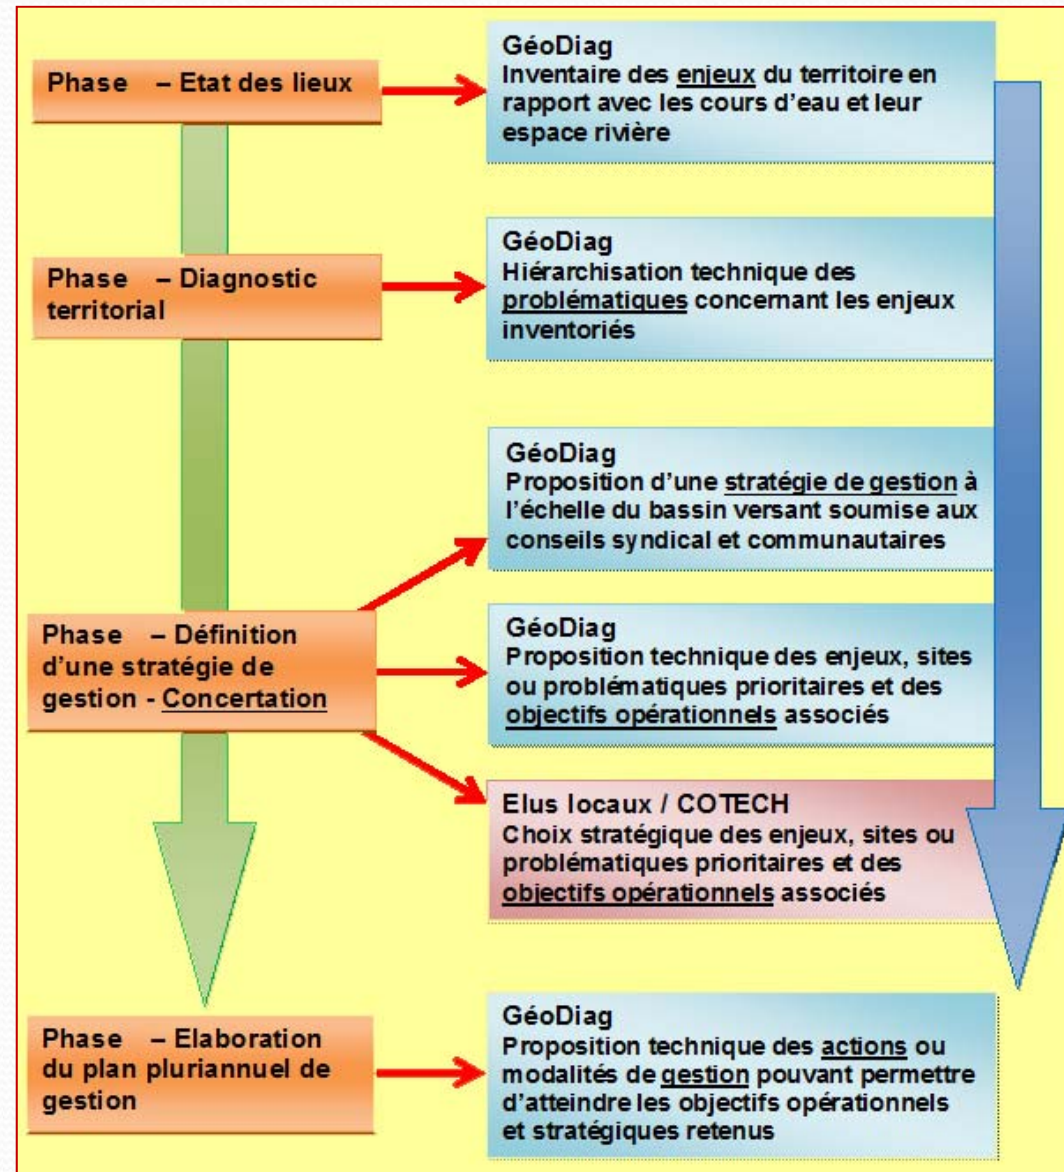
Phase – Etat des lieux

GéoDiag
Inventaire des enjeux du territoire en rapport avec les cours d'eau et leur espace rivière

Phase – Diagnostic territorial

GéoDiag
Hiérarchisation technique des problématiques concernant les enjeux inventoriés

GéoDiag
Proposition d'une stratégie de gestion à l'échelle du bassin versant soumise aux conseils syndical et communautaires

Phase – Définition d'une stratégie de gestion - Concertation

GéoDiag
Proposition technique des enjeux, sites ou problématiques prioritaires et des objectifs opérationnels associés

Elus locaux / COTECH
Choix stratégique des enjeux, sites ou problématiques prioritaires et des objectifs opérationnels associés

Phase – Elaboration du plan pluriannuel de gestion

GéoDiag
Proposition technique des actions ou modalités de gestion pouvant permettre d'atteindre les objectifs opérationnels et stratégiques retenus